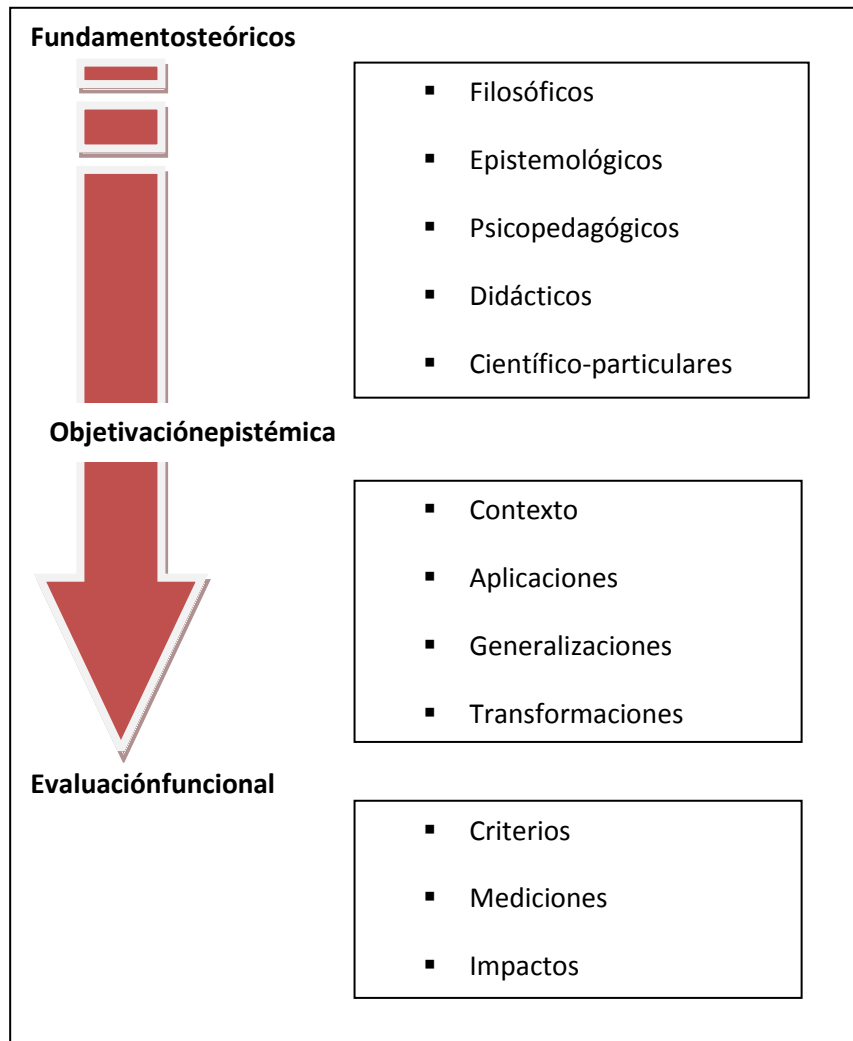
Fundamentosteóricos

- Filosóficos
- Epistemológicos
- Psicopedagógicos
- Didácticos
- Científico-particulares

Objetivaciónepistémica

- Contexto
- Aplicaciones
- Generalizaciones
- Transformaciones

Evaluaciónfuncional

- Criterios
- Mediciones
- Impactos